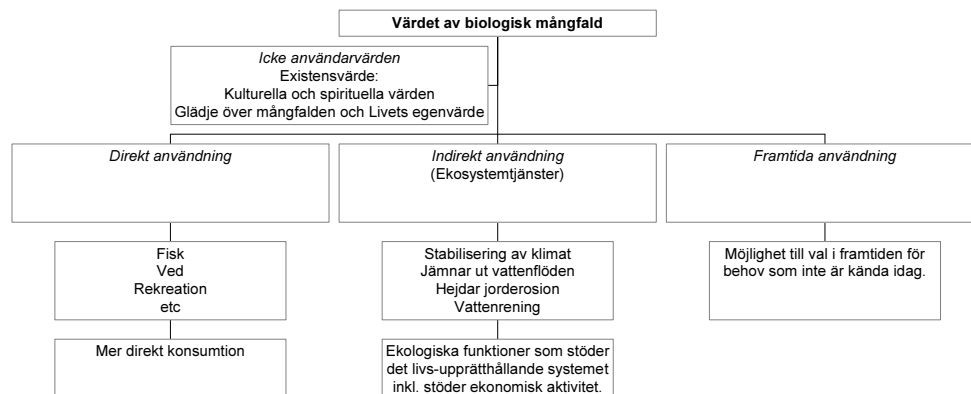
Värdet av biologisk mångfald

Icke användarvärden
Existensvärde:
Kulturella och spirituella värden
Glädje över mångfalden och Livets egenvärde

Direkt användning

Fisk
Ved
Rekreation
etc

Mer direkt konsumtion

Indirekt användning
(Ekosystemtjänster)

Stabilisering av klimat
Jämnar ut vattenflöden
Hejdar jorderosion
Vattenrening

Ekologiska funktioner som stöder det livs-upprätthållande systemet inkl. stöder ekonomisk aktivitet.

Framtida användning

Möjlighet till val i framtiden för behov som inte är kända idag.